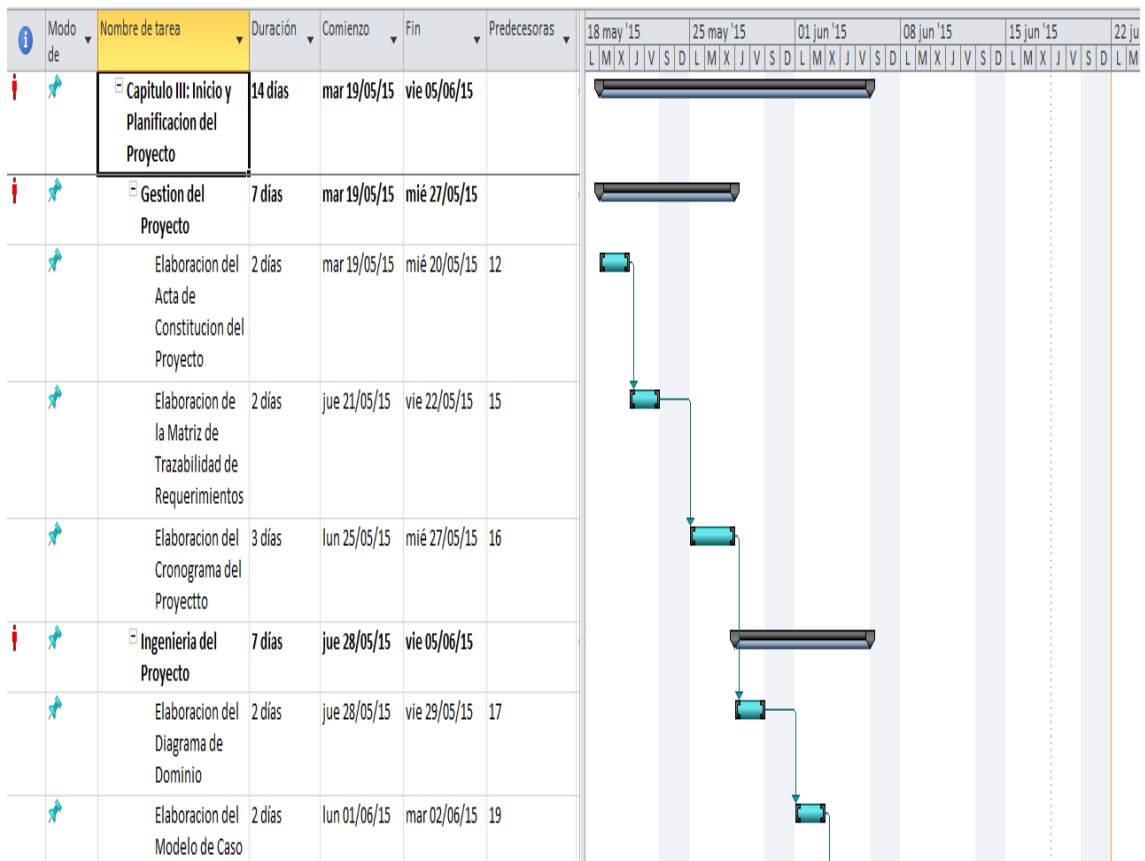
| | Modo de | Nombre de tarea | Duración | Comienzo | Fin | Predecesoras |
|---|---|---|---|---|---|---|
| | | Capitulo III: Inicio y Planificacion del Proyecto | 14 días | mar 19/05/15 | vie 05/06/15 | |
| | | Gestion del Proyecto | 7 días | mar 19/05/15 | mié 27/05/15 | |
| | | Elaboracion del Acta de Constitucion del Proyecto | 2 días | mar 19/05/15 | mié 20/05/15 | 12 |
| | | Elaboracion de la Matriz de Trazabilidad de Requerimientos | 2 días | jue 21/05/15 | vie 22/05/15 | 15 |
| | | Elaboracion del Cronograma del Proyectto | 3 días | lun 25/05/15 | mié 27/05/15 | 16 |
| | | Ingenieria del Proyecto | 7 días | jue 28/05/15 | vie 05/06/15 | |
| | | Elaboracion del Diagrama de Dominio | 2 días | jue 28/05/15 | vie 29/05/15 | 17 |
| | | Elaboracion del Modelo de Caso | 2 días | lun 01/06/15 | mar 02/06/15 | 19 |

18 may '15 | 25 may '15 | 01 jun '15 | 08 jun '15 | 15 jun '15 | 22 ju
L M X J V S D L M X J V S D L M X J V S D L M X J V S D L M X J V S D L M